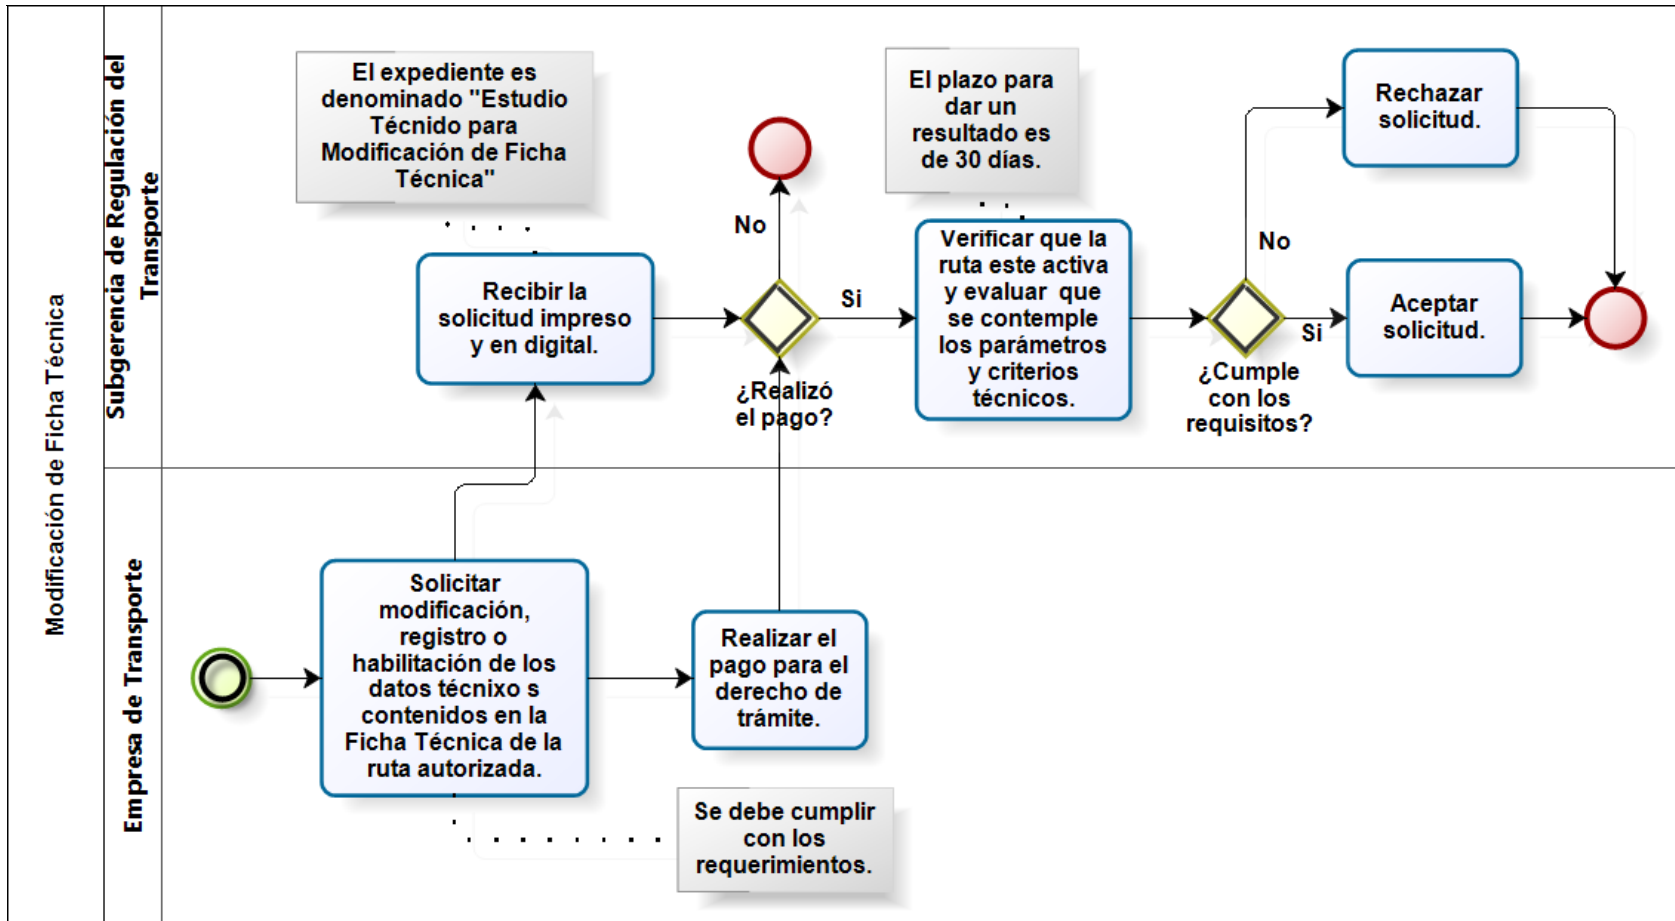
Modificación de Ficha Técnica

Subgerencia de Regulación del Transporte

Empresa de Transporte

El expediente es denominado "Estudio Técnido para Modificación de Ficha Técnica"

Recibir la solicitud impreso y en digital.

No

Si

¿Realizó el pago?

El plazo para dar un resultado es de 30 días.

Verificar que la ruta este activa y evaluar que se contemple los parámetros y criterios técnicos.

No

¿Cumple con los requisitos?

Si

Rechazar solicitud.

Aceptar solicitud.

Solicitar modificación, registro o habilitación de los datos técnixo s contenidos en la Ficha Técnica de la ruta autorizada.

Realizar el pago para el derecho de trámite.

Se debe cumplir con los requerimientos.